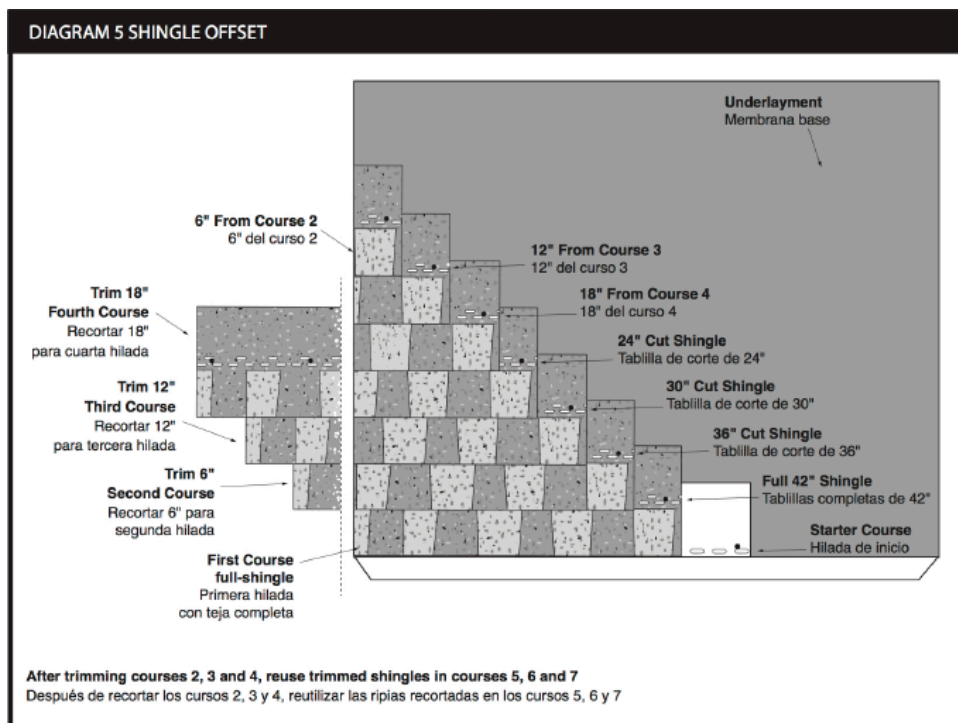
DIAGRAM 5 SHINGLE OFFSET

Underlayment
Membrana base

6" From Course 2
6" del curso 2

12" From Course 3
12" del curso 3

Trim 18"
Fourth Course
Recortar 18"
para cuarta hilada

18" From Course 4
18" del curso 4

24" Cut Shingle
Tablilla de corte de 24"

Trim 12"
Third Course
Recortar 12"
para tercera hilada

30" Cut Shingle
Tablilla de corte de 30"

36" Cut Shingle
Tablilla de corte de 36"

Trim 6"
Second Course
Recortar 6" para
segunda hilada

Full 42" Shingle
Tablillas completas de 42"

Starter Course
Hilada de inicio

First Course
full-shingle
Primera hilada
con teja completa

After trimming courses 2, 3 and 4, reuse trimmed shingles in courses 5, 6 and 7
Después de recortar los cursos 2, 3 y 4, reutilizar las ripias recortadas en los cursos 5, 6 y 7